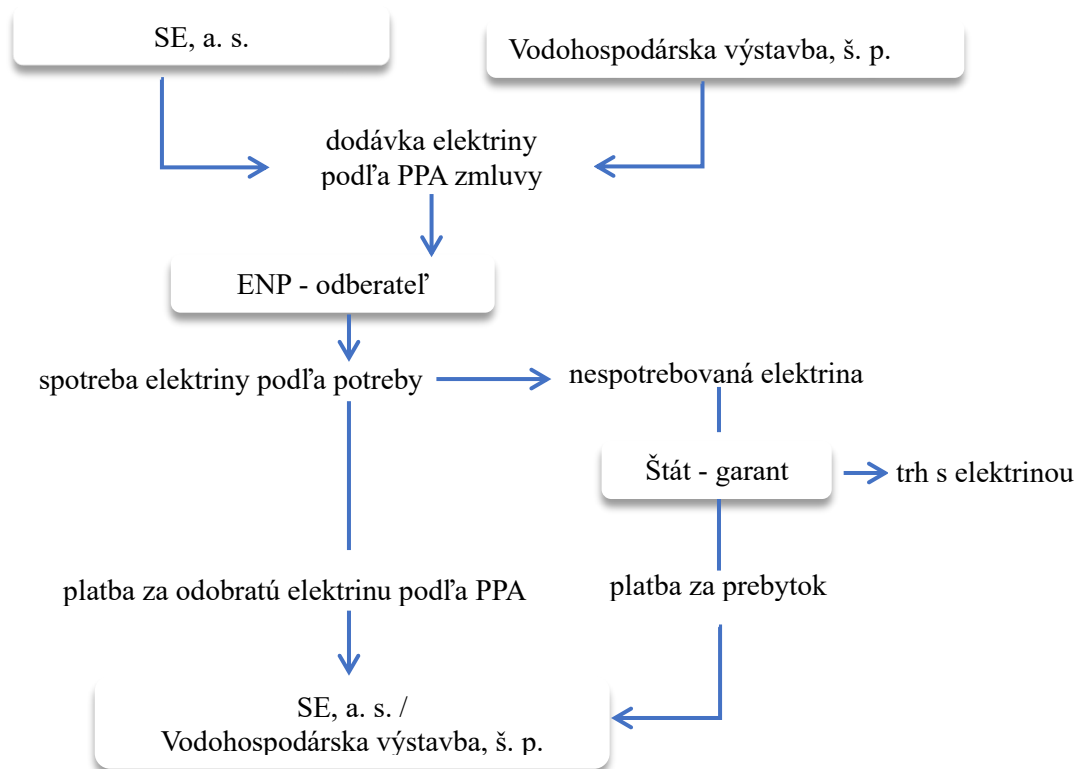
SE, a. s.

Vodohospodárska výstavba, š. p.

dodávka elektriny podľa PPA zmluvy

ENP - odberateľ

spotreba elektriny podľa potreby

nespotrebovaná elektrina

Štát - garant

trh s elektrinou

platba za odobratú elektrinu podľa PPA

platba za prebytok

SE, a. s. / Vodohospodárska výstavba, š. p.